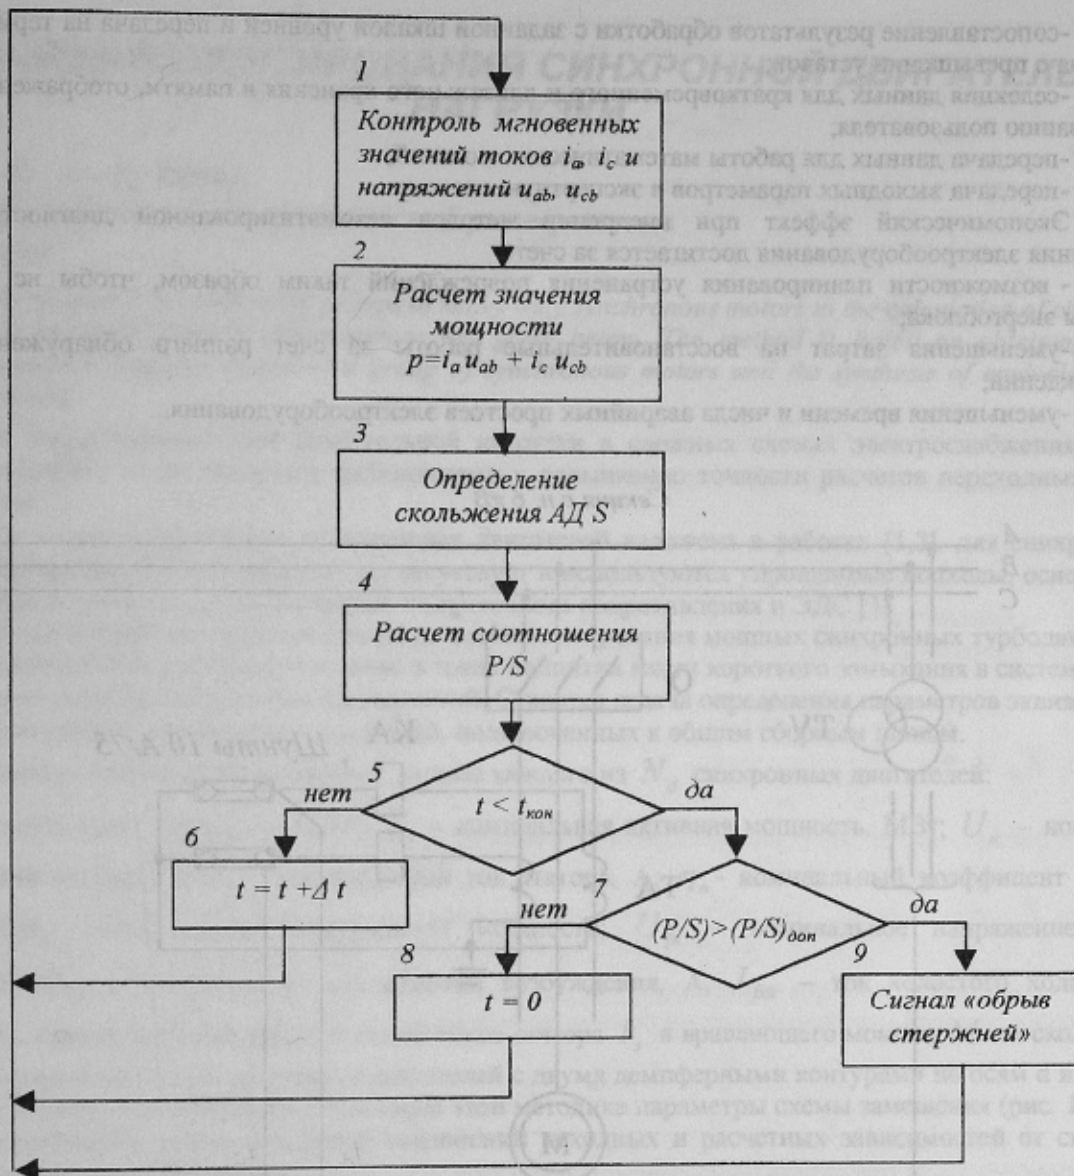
1

Контроль мгновенных значений токов $i_a$, $i_c$ и напряжений $u_{ab}$, $u_{cb}$

2

Расчет значения мощности $p = i_a u_{ab} + i_c u_{cb}$

3

Определение скольжения АД S

4

Расчет соотношения P/S

5

$t < t_{кон}$

нет

да

6

$t = t + \Delta t$

7

$(P/S) > (P/S)_{доп}$

нет

да

8

$t = 0$

9

Сигнал «обрыв стержней»